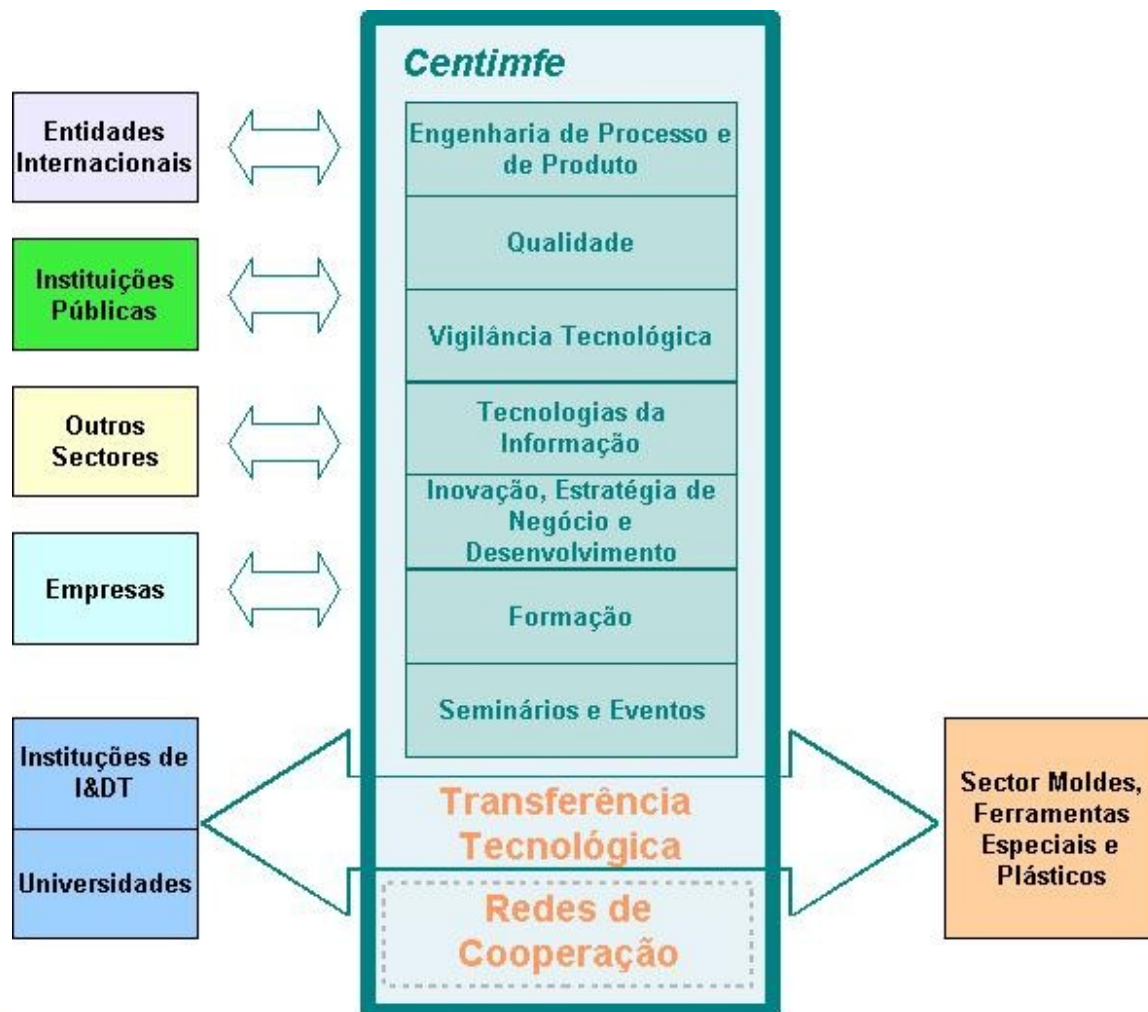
Centimfe

Entidades Internacionais

Instituições Públicas

Outros Sectores

Empresas

Engenharia de Processo e de Produto

Qualidade

Vigilância Tecnológica

Tecnologias da Informação

Inovação, Estratégia de Negócio e Desenvolvimento

Formação

Seminários e Eventos

Instituções de I&DT

Universidades

Transferência Tecnológica

Redes de Cooperação

Sector Moldes, Ferramentas Especiais e Plásticos